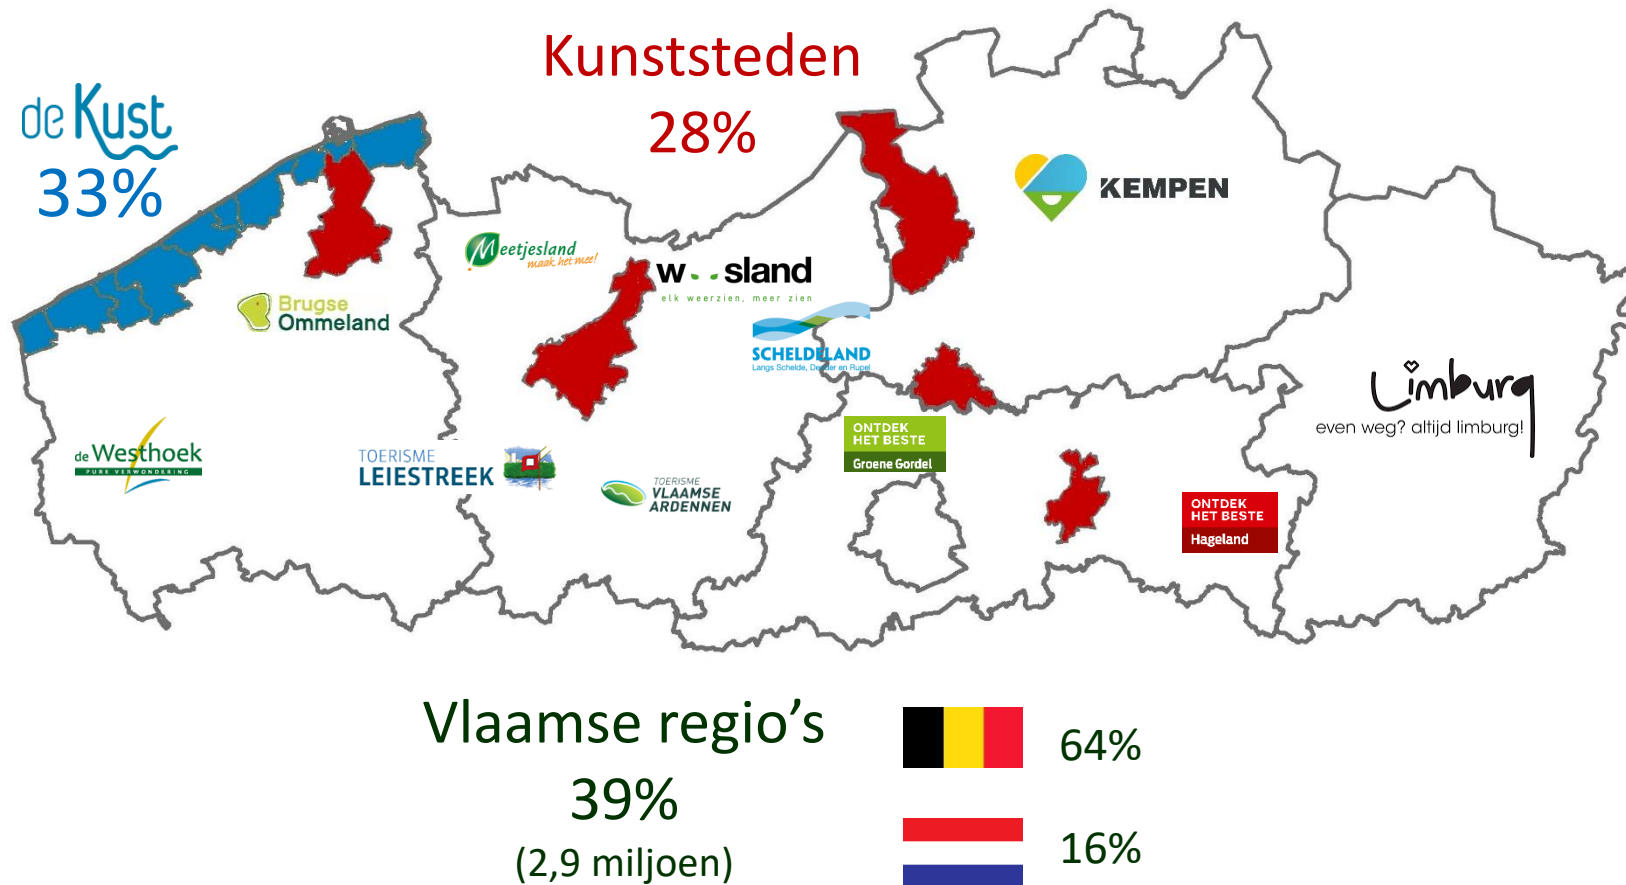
de Kust
33%

Kunststeden
28%

KEMPEN

Meetjesland
maak het mee!

w..sland
elk weerzien, meer zien

Brugse Ommeland

SCHELDELAND
Langs Schelde, Dender en Rupel

Limburg
even weg? altijd limburg!

de Westhoek
PURE VERWONDERING

TOERISME LEIESTREEK

TOERISME VLAAMSE ARDENNEN

ONTDEK HET BESTE
Groene Gordel

ONTDEK HET BESTE
Hageland

Vlaamse regio's
39%
(2,9 miljoen)

64%

16%